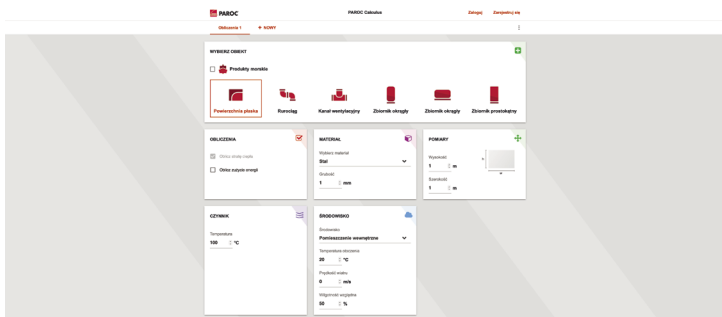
PAROC
PAROC Calculus
Zaloguj
Zarejestruj się
Obliczenia 1
+ NOWY

WYBIERZ OBIEKT
Produkty morskie
Powierzchnia płaska
Rurociąg
Kanał wentylacyjny
Zbiornik okrągły
Zbiornik okrągły
Zbiornik prostokątny

OBLICZENIA
Oblicz straty ciepła
Oblicz zużycie energii

MATERIAŁ
Wybierz materiał
Stal
Grubość
1 mm

POMIARY
Wysokość
1 m
Szerokość
1 m

CZYNNIK
Temperatura
100 °C

ŚRODOWISKO
Środowisko
Pomieszczenie wewnętrzne
Temperatura otoczenia
20 °C
Prędkość wiatru
0 m/s
Wilgotność względna
50 %